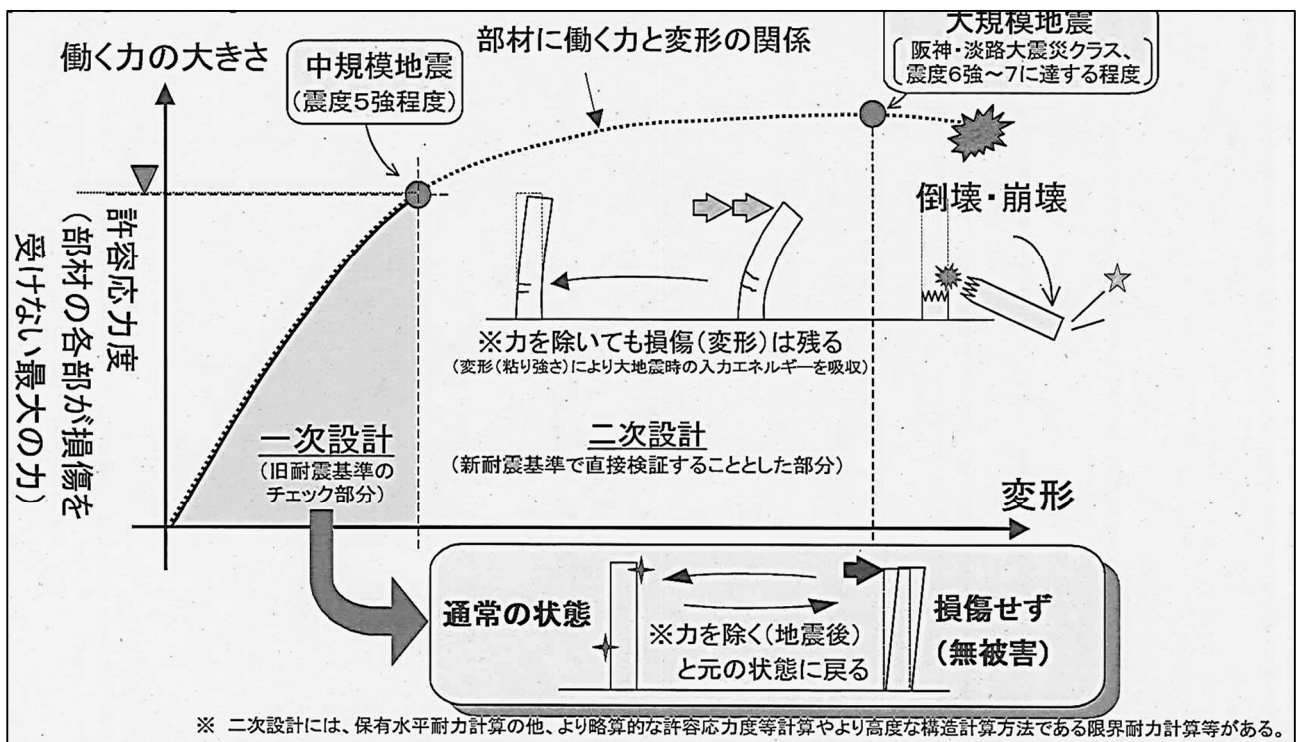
働く力の大きさ

中規模地震
（震度5強程度）

部材に働く力と変形の関係

大規模地震
阪神・淡路大震災クラス、
震度6強～7に達する程度

許容応力度
（部材の各部が損傷を受けない最大の力）

倒壊・崩壊

※力を除いても損傷（変形）は残る
（変形（粘り強さ）により大地震時の入力エネルギーを吸収）

一次設計
（旧耐震基準のチェック部分）

二次設計
（新耐震基準で直接検証することとした部分）

変形

通常の状態

※力を除く（地震後）と元の状態に戻る

損傷せず
（無被害）

※ 二次設計には、保有水平耐力計算の他、より略算的な許容応力度等計算やより高度な構造計算方法である限界耐力計算等がある。